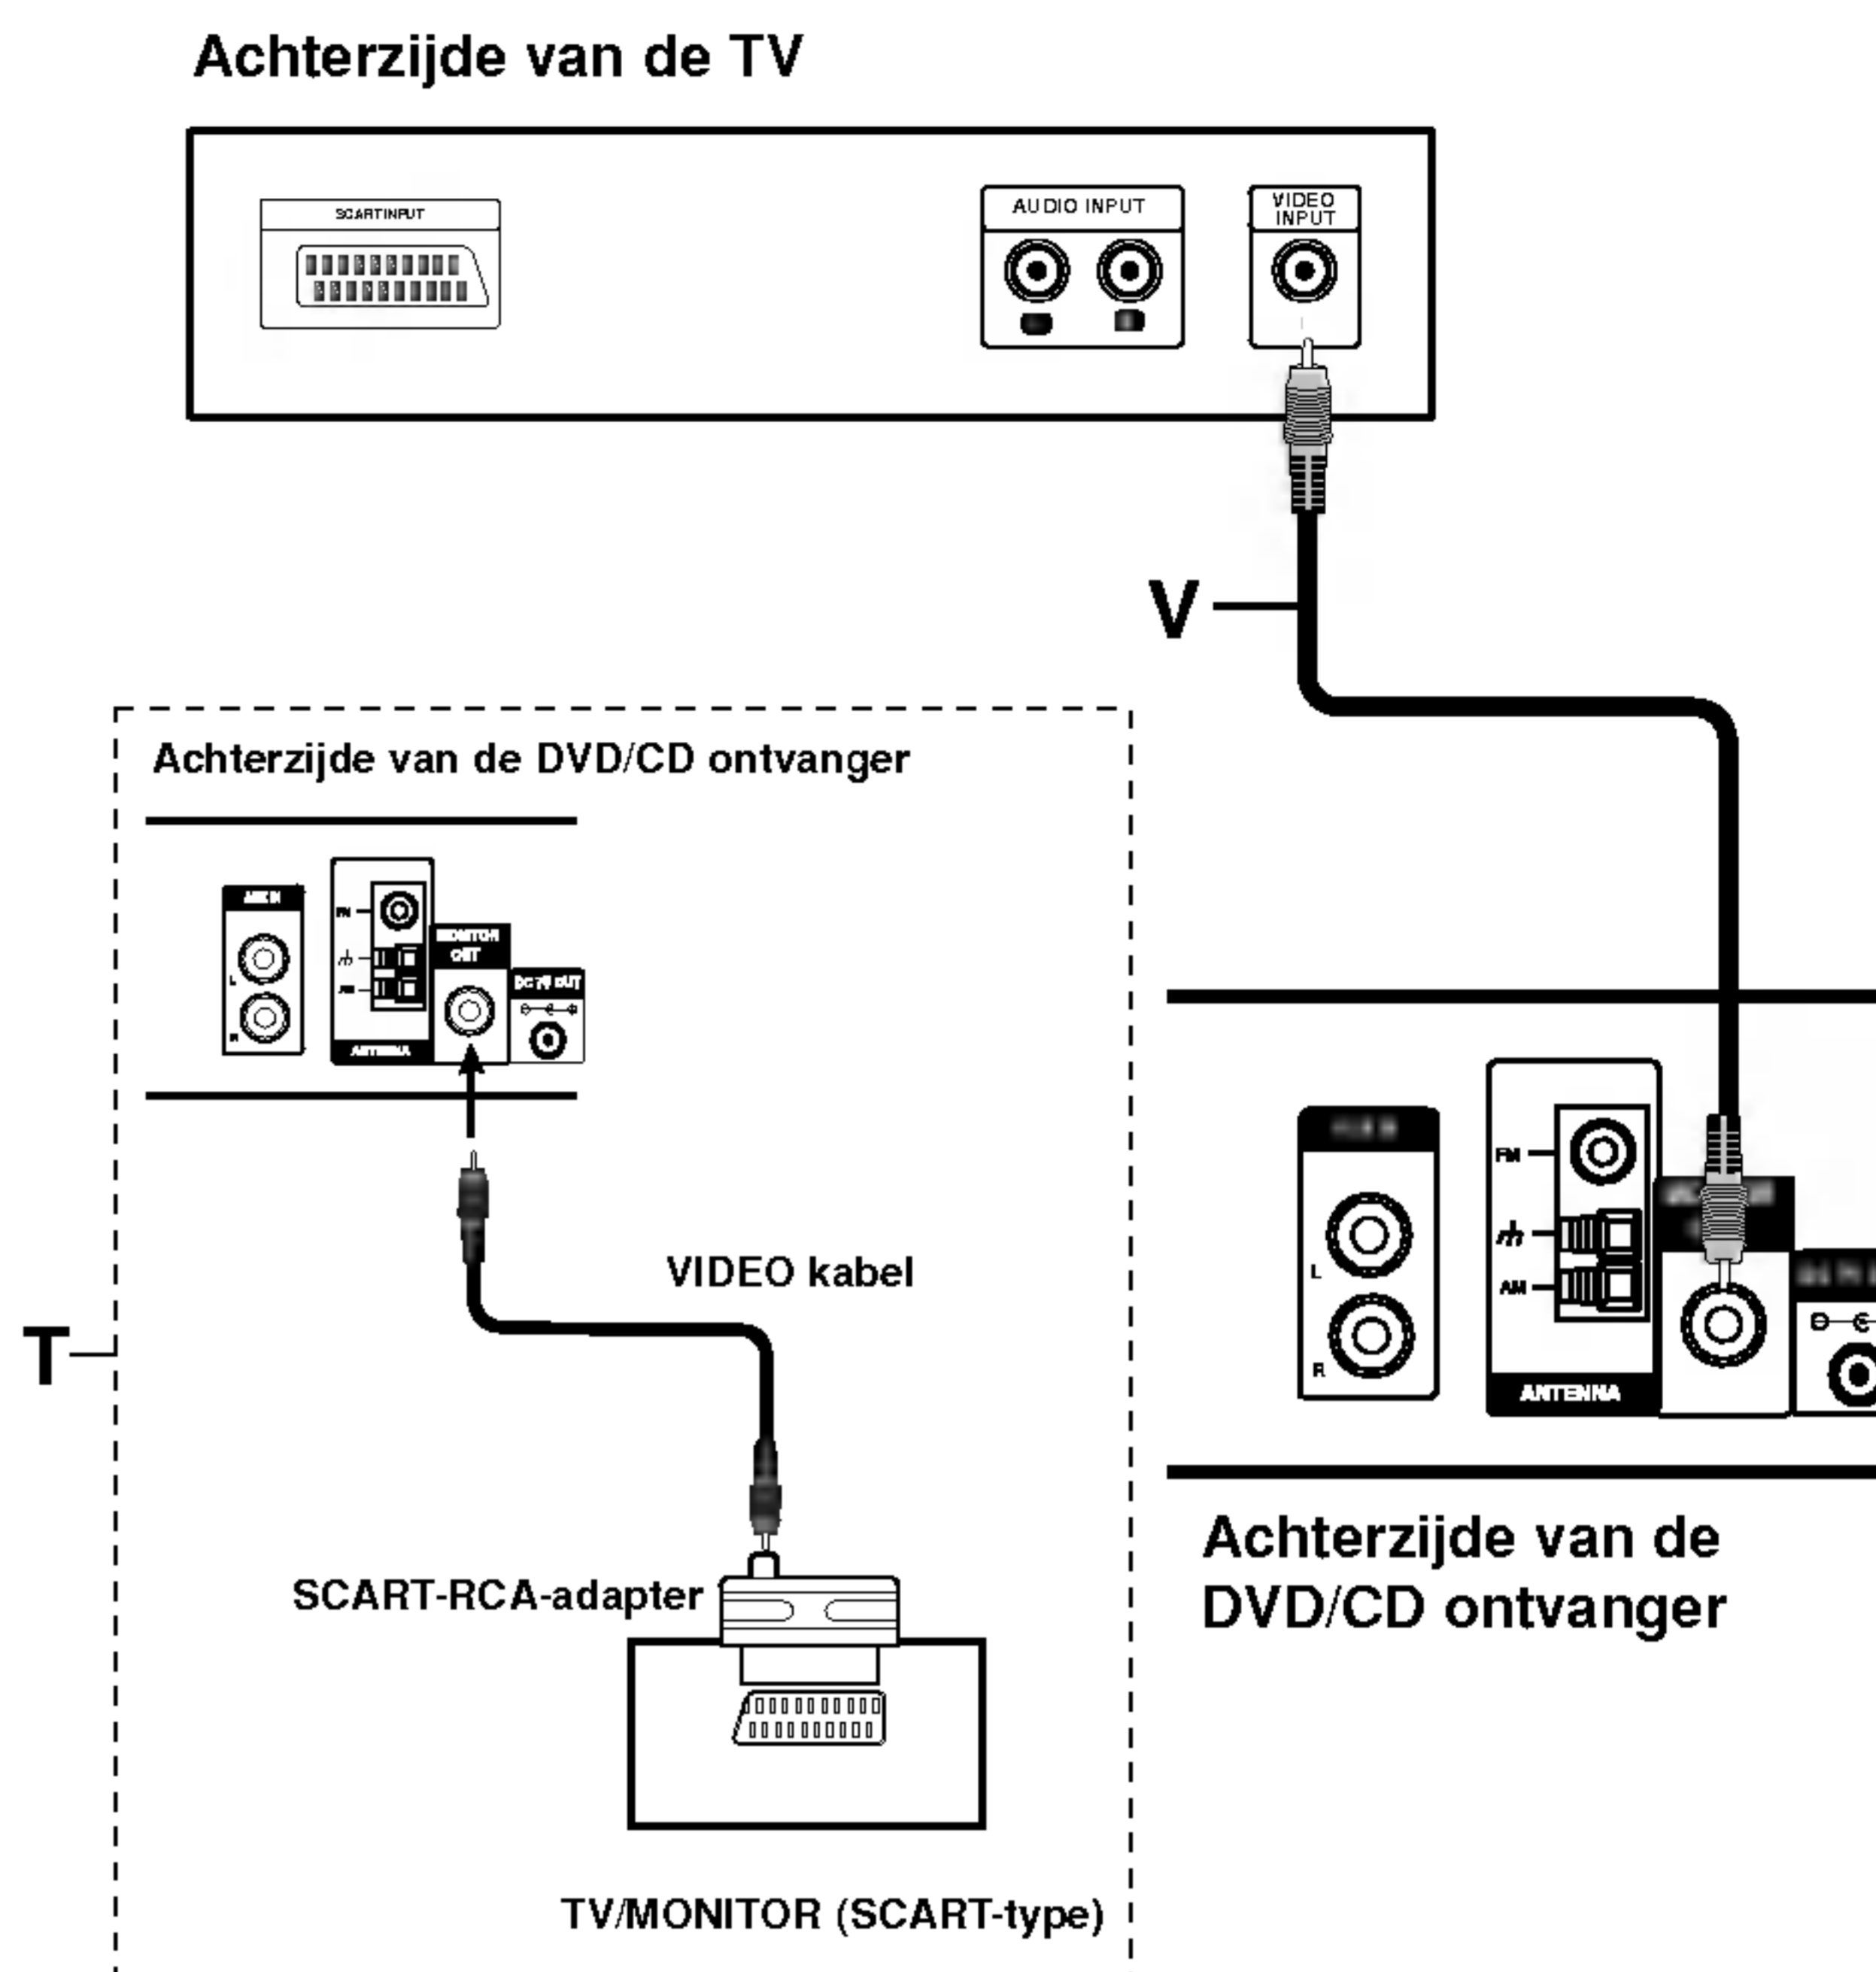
Achterzijde van de TV

SCART INPUT

AUDIO INPUT

VIDEO INPUT

V

Achterzijde van de DVD/CD ontvanger

AUX IN
L
R
FM
AM
ANTENNA
MONITOR OUT
DC 7V OUT

VIDEO kabel

T

SCART-RCA-adapter

TV/MONITOR (SCART-type)

FM
AM
L
R
ANTENNA

Achterzijde van de DVD/CD ontvanger